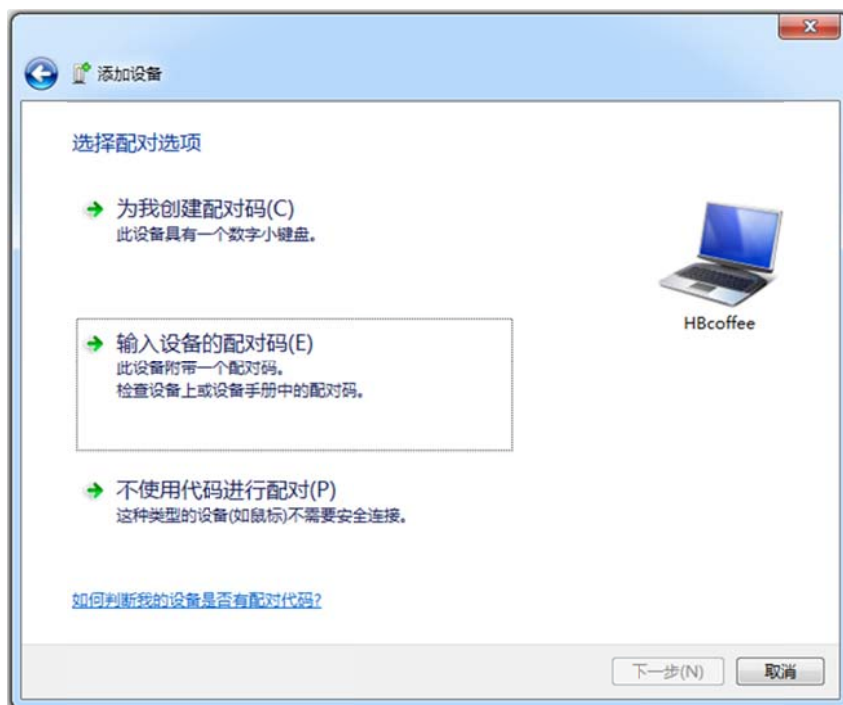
x

添加设备

选择配对选项

为我创建配对码(C)
此设备具有一个数字小键盘。

HBcoffee

输入设备的配对码(E)
此设备附带一个配对码。
检查设备上或设备手册中的配对码。

不使用代码进行配对(P)
这种类型的设备(如鼠标)不需要安全连接。

如何判断我的设备是否有配对代码?

下一步(N)

取消